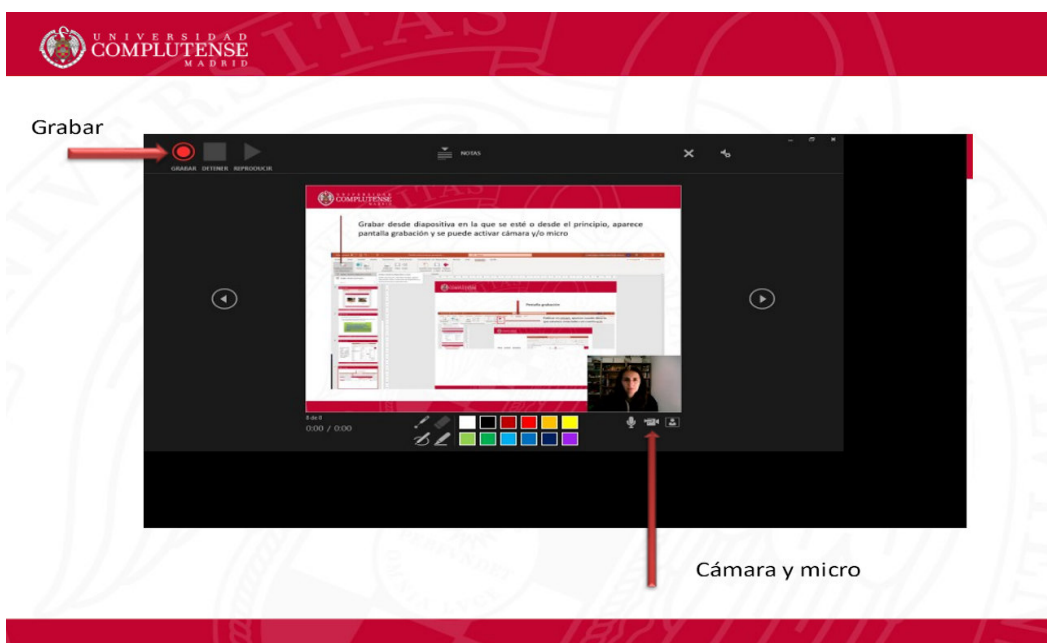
UNIVERSIDAD COMPLUTENSE MADRID

Grabar

GRABAR DETENER REPRODUCIR

NOTAS

COMPLUTENSE

Grabar desde diapositiva en la que se esté o desde el principio, aparece pantalla grabación y se puede activar cámara y/o micro

8 de 8
0:00 / 0:00

Cámara y micro